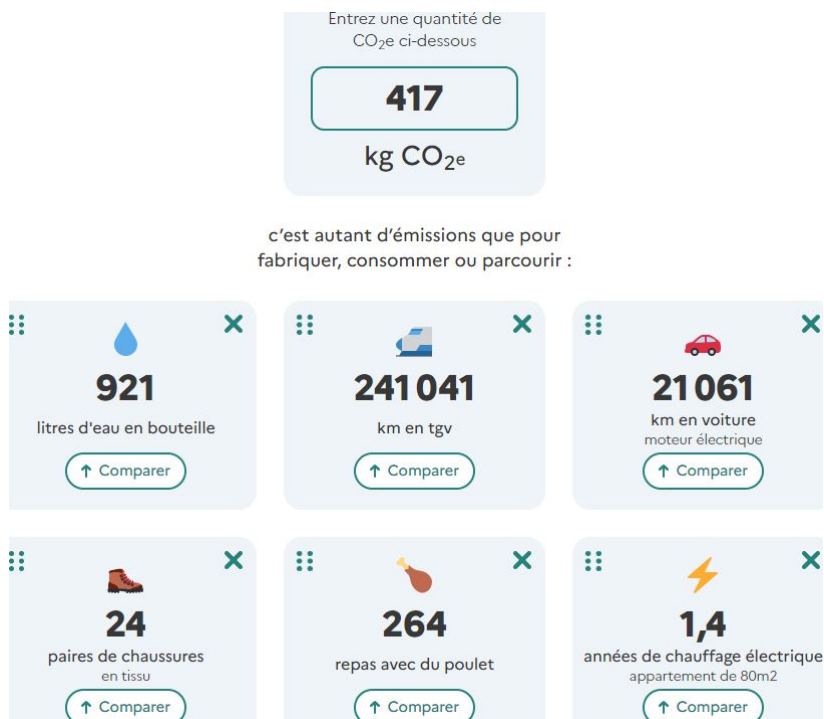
Entrez une quantité de $CO_2e$ ci-dessous

417

kg $CO_2e$

c'est autant d'émissions que pour fabriquer, consommer ou parcourir :

921

litres d'eau en bouteille

↑ Comparer

241 041

km en tgv

↑ Comparer

21 061

km en voiture

moteur électrique

↑ Comparer

24

paires de chaussures

en tissu

↑ Comparer

264

repas avec du poulet

↑ Comparer

1,4

années de chauffage électrique

appartement de 80m2

↑ Comparer